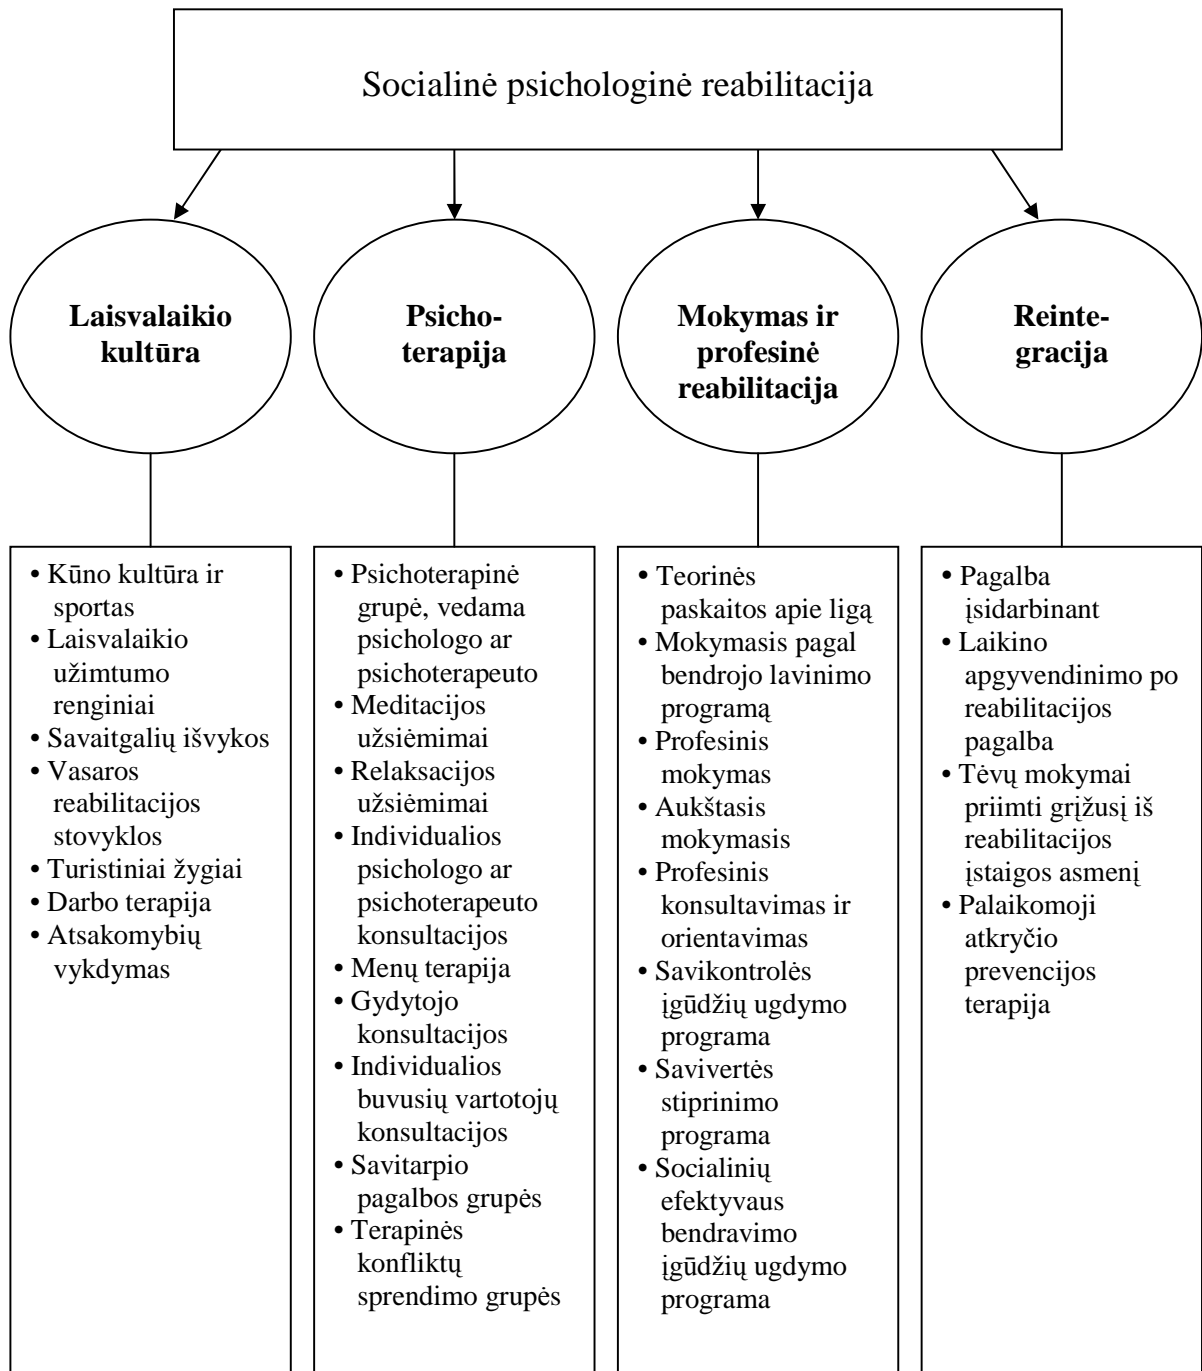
Socialinė psichologinė reabilitacija

**Laisvalaikio kultūra**

**Psichoterapija**

**Mokymas ir profesinė reabilitacija**

**Reintegracija**

• Kūno kultūra ir sportas
• Laisvalaikio užimtumo renginiai
• Savaitgalių išvykos
• Vasaros reabilitacijos stovyklos
• Turistiniai žygiai
• Darbo terapija
• Atsakomybių vykdymas

• Psichoterapinė grupė, vedama psichologo ar psichoterapeuto
• Meditacijos užsiėmimai
• Relaksacijos užsiėmimai
• Individualios psichologo ar psichoterapeuto konsultacijos
• Menų terapija
• Gydytojo konsultacijos
• Individualios buvusių vartotojų konsultacijos
• Savitarpio pagalbos grupės
• Terapinės konfliktų sprendimo grupės

• Teorinės paskaitos apie ligą
• Mokymasis pagal bendrojo lavinimo programą
• Profesinis mokymas
• Aukštasis mokymasis
• Profesinis konsultavimas ir orientavimas
• Savikontrolės įgūdžių ugdymo programa
• Savivertės stiprinimo programa
• Socialinių efektyvaus bendravimo įgūdžių ugdymo programa

• Pagalba įsidarbinant
• Laikino apgyvendinimo po reabilitacijos pagalba
• Tėvų mokymai priimti grįžusį iš reabilitacijos įstaigos asmenį
• Palaikomoji atkryčio prevencijos terapija